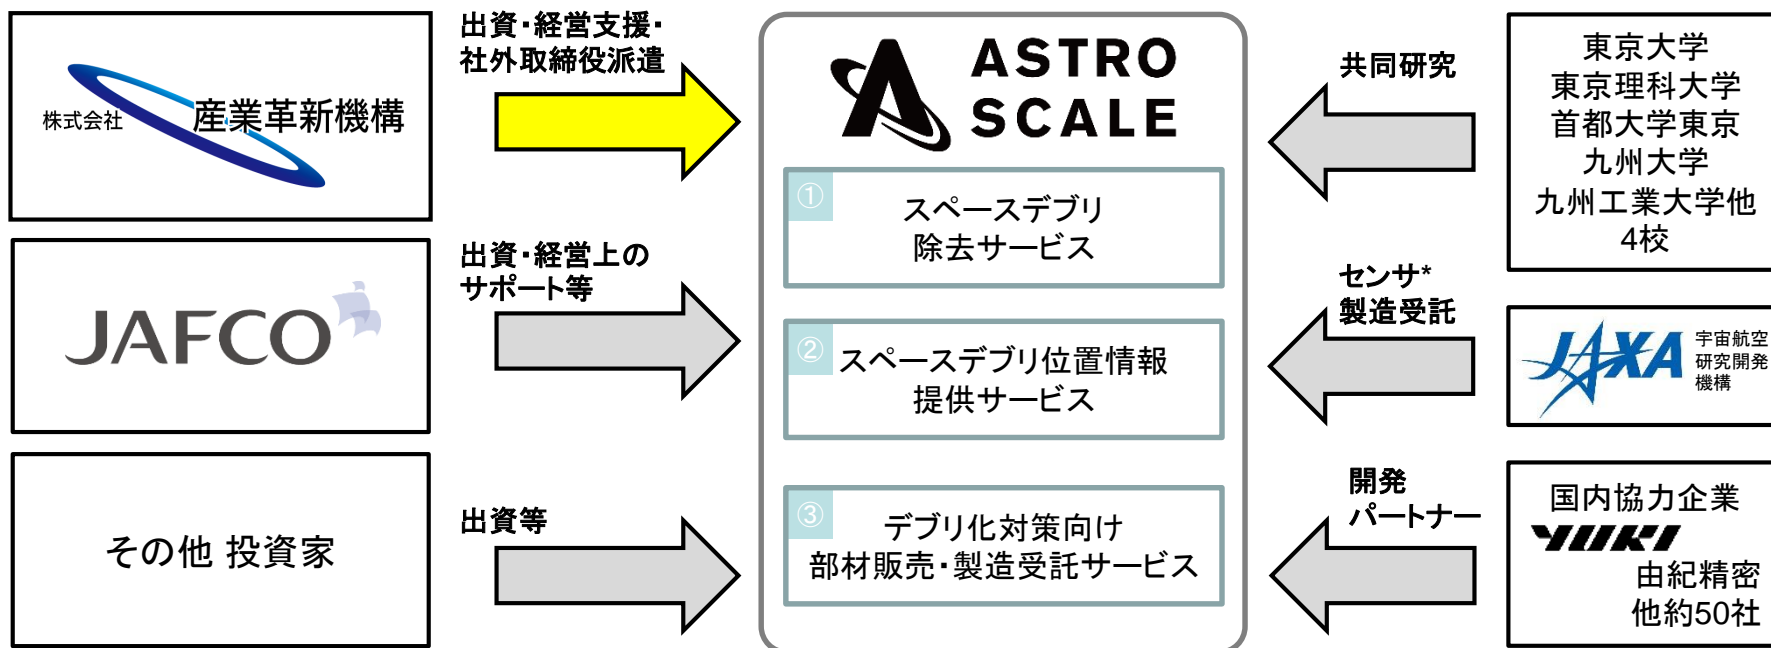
株式会社 産業革新機構

出資・経営支援・社外取締役派遣

ASTRO SCALE

共同研究

東京大学
東京理科大学
首都大学東京
九州大学
九州工業大学他4校

JAFCO

出資・経営上のサポート等

① スペースデブリ除去サービス

② スペースデブリ位置情報提供サービス

③ デブリ化対策向け部材販売・製造受託サービス

センサ*製造受託

JAXA 宇宙航空研究開発機構

その他 投資家

出資等

開発パートナー

国内協力企業
YUKI
由紀精密
他約50社